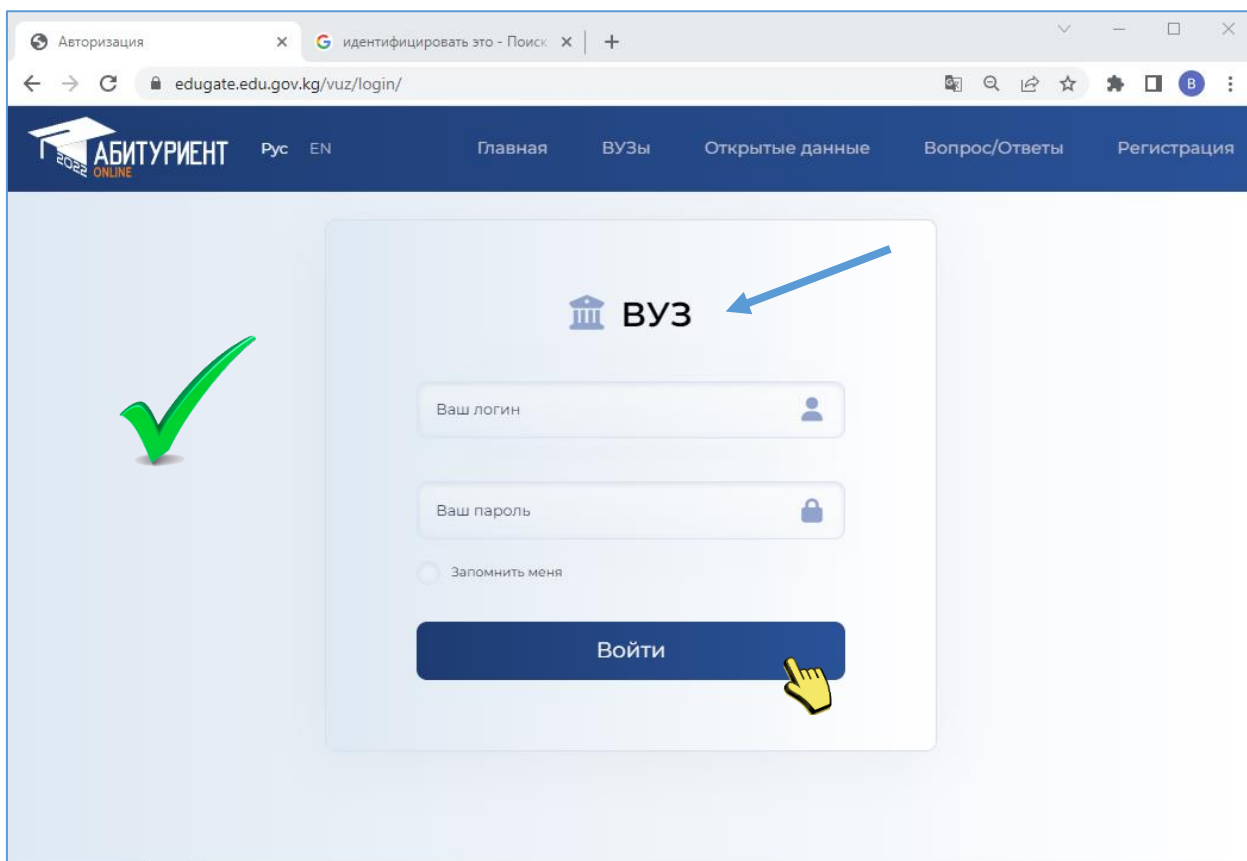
Авторизация ×
идентифицировать это - Поиск ×
+
edugate.edu.gov.kg/vuz/login/
B
2022 АБИТУРИЕНТ ONLINE
Рус EN
Главная
ВУЗы
Открытые данные
Вопрос/Ответы
Регистрация

ВУЗ

Ваш логин

Ваш пароль

Запомнить меня

Войти